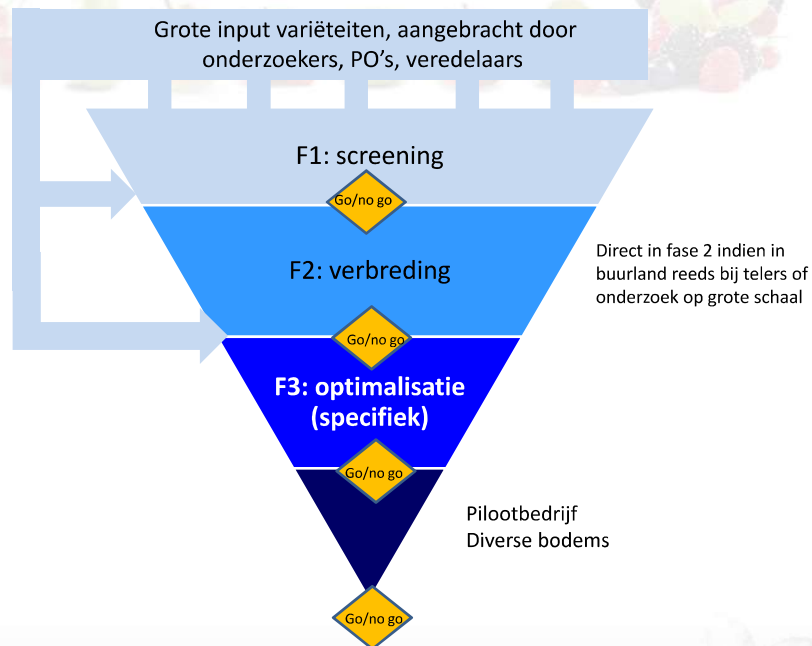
Grote input variëteiten, aangebracht door onderzoekers, PO's, veredelaars

F1: screening

Go/no go

F2: verbreding

Direct in fase 2 indien in buurland reeds bij telers of onderzoek op grote schaal

Go/no go

F3: optimalisatie (specifiek)

Go/no go

Pilootbedrijf
Diverse bodems

Go/no go